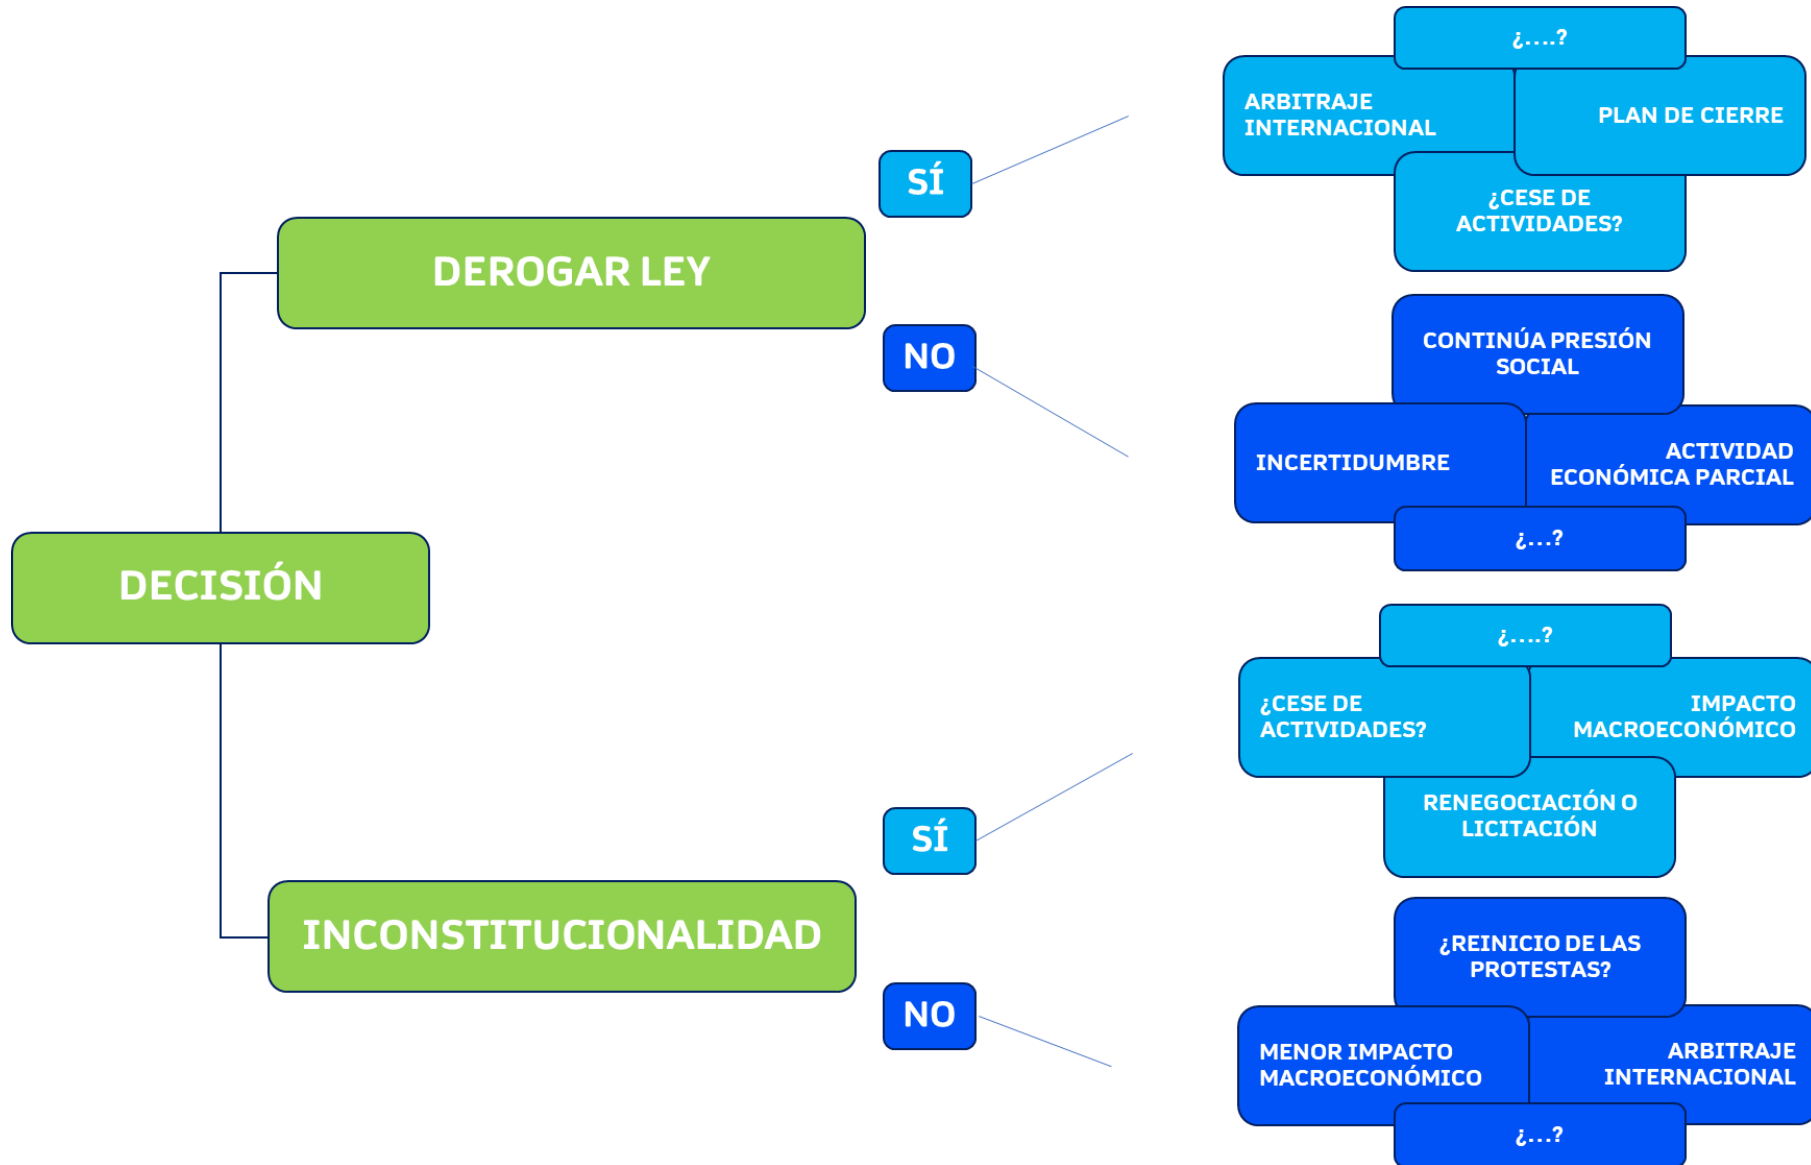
DECISIÓN

DEROGAR LEY

SÍ

¿....?

ARBITRAJE INTERNACIONAL

PLAN DE CIERRE

¿CESE DE ACTIVIDADES?

NO

CONTINÚA PRESIÓN SOCIAL

INCERTIDUMBRE

ACTIVIDAD ECONÓMICA PARCIAL

¿...?

INCONSTITUCIONALIDAD

SÍ

¿....?

¿CESE DE ACTIVIDADES?

IMPACTO MACROECONÓMICO

RENEGOCIACIÓN O LICITACIÓN

NO

¿REINICIO DE LAS PROTESTAS?

MENOR IMPACTO MACROECONÓMICO

ARBITRAJE INTERNACIONAL

¿...?